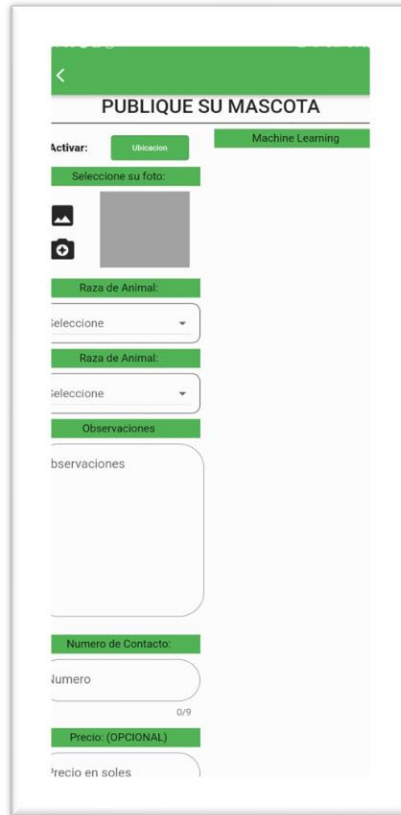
<

PUBLIQUE SU MASCOTA

Activar: Ubicacion

Machine Learning

Seleccione su foto:

Raza de Animal:

ieleccione

Raza de Animal:

ieleccione

Observaciones

bservaciones

Numero de Contacto:

Jumero

0/9

Precio: (OPCIONAL)

Precio en soles